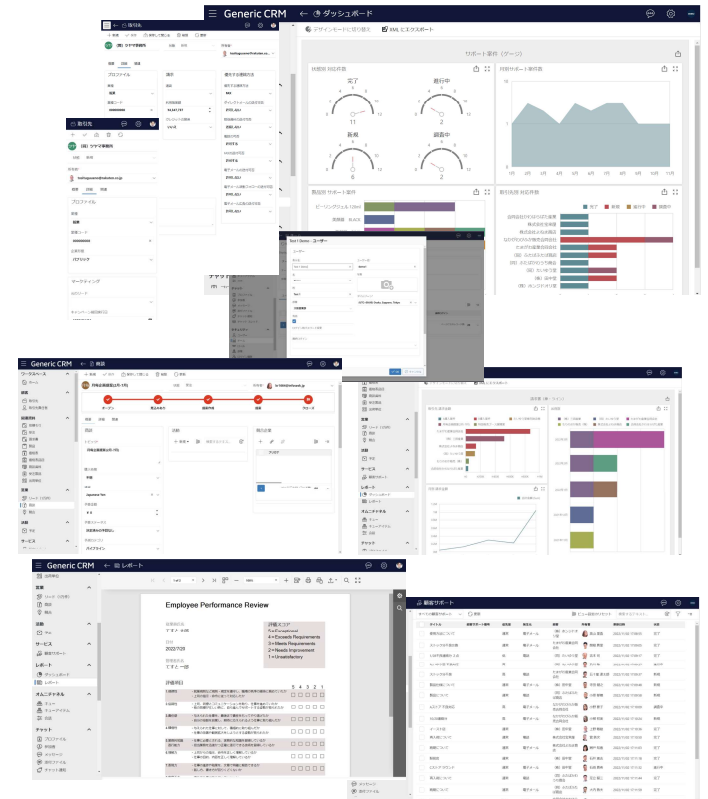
Generic CRM
ダッシュボード
デザインモードに切り替え
XML にエクスポート
サポート案件（ゲージ）
状態別 対応件数
完了
11
進行中
9
新規
6
調査中
2
月別サポート案件数
製品別 サポート案件
会社別 対応件数
完了
新規
進行中
保留中

取引先
(株) シヤマ事務所
プロフィール
オーナーシップ
(株) シヤマ事務所

Test Users - ユーザー

Generic CRM
商談
ワークスペース
ホーム
営業
活動
サービス
レポート
ダッシュボード
レポート
オムニチャネル
チャット
オープン
見込み作り
価値提案
提案
クローズ

Generic CRM
レポート
Employee Performance Review
評価スコア
5 = Exceptional
4 = Exceeds Requirements
3 = Meets Requirements
2 = Needs Improvement
1 = Unsatisfactory
2022/7/20
評価項目
5 4 3 2 1
営業
活動
サービス
レポート
ダッシュボード
オムニチャネル
チャット

顧客サポート